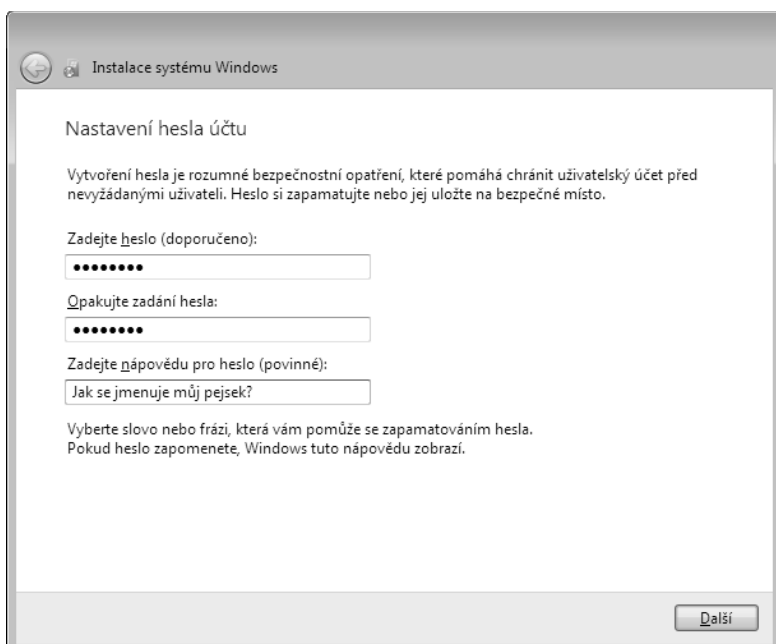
Instalace systému Windows

Nastavení hesla účtu

Vytvoření hesla je rozumné bezpečnostní opatření, které pomáhá chránit uživatelský účet před nevyžádanými uživateli. Heslo si zapamatujte nebo jej uložte na bezpečné místo.

Zadejte heslo (doporučeno):

••••••••

Opakujte zadání hesla:

••••••••

Zadejte nápovědu pro heslo (povinné):

Jak se jmenuje můj pejsek?

Vyberte slovo nebo frázi, která vám pomůže se zapamatováním hesla.
Pokud heslo zapomenete, Windows tuto nápovědu zobrazí.

Další